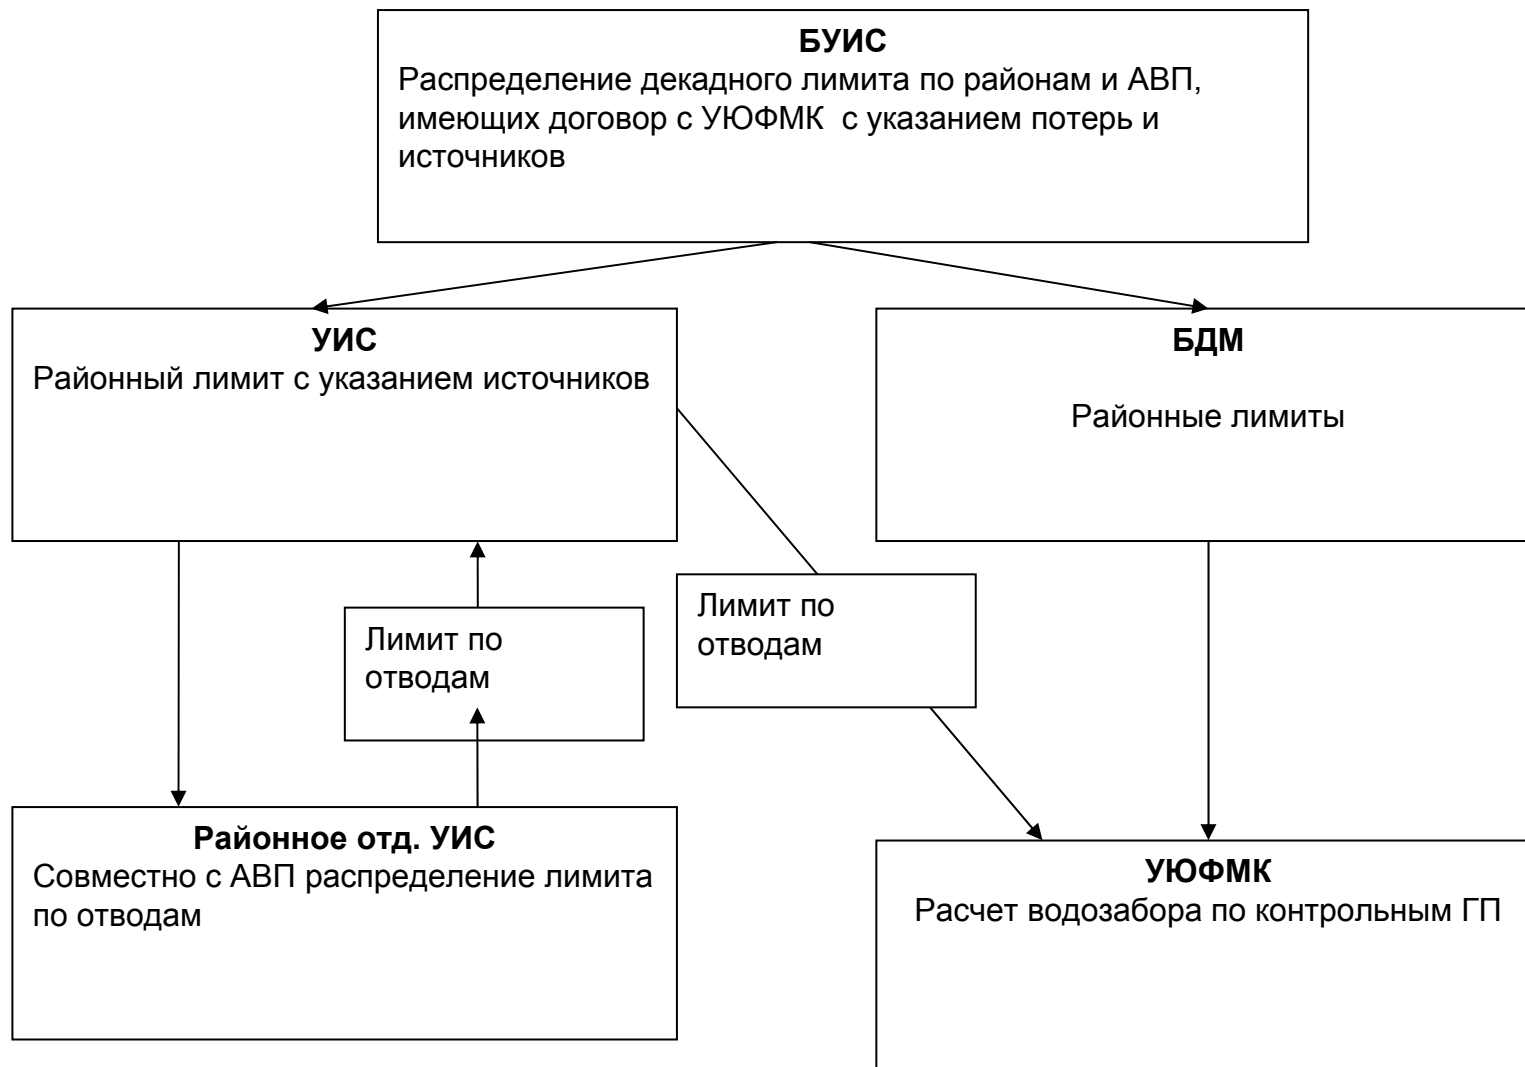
**БУИС**
Распределение декадного лимита по районам и АВП, имеющих договор с УЮФМК с указанием потерь и источников

**УИС**
Районный лимит с указанием источников

**БДМ**
Районные лимиты

Лимит по отводам

Лимит по отводам

**Районное отд. УИС**
Совместно с АВП распределение лимита по отводам

**УЮФМК**
Расчет водозабора по контрольным ГП